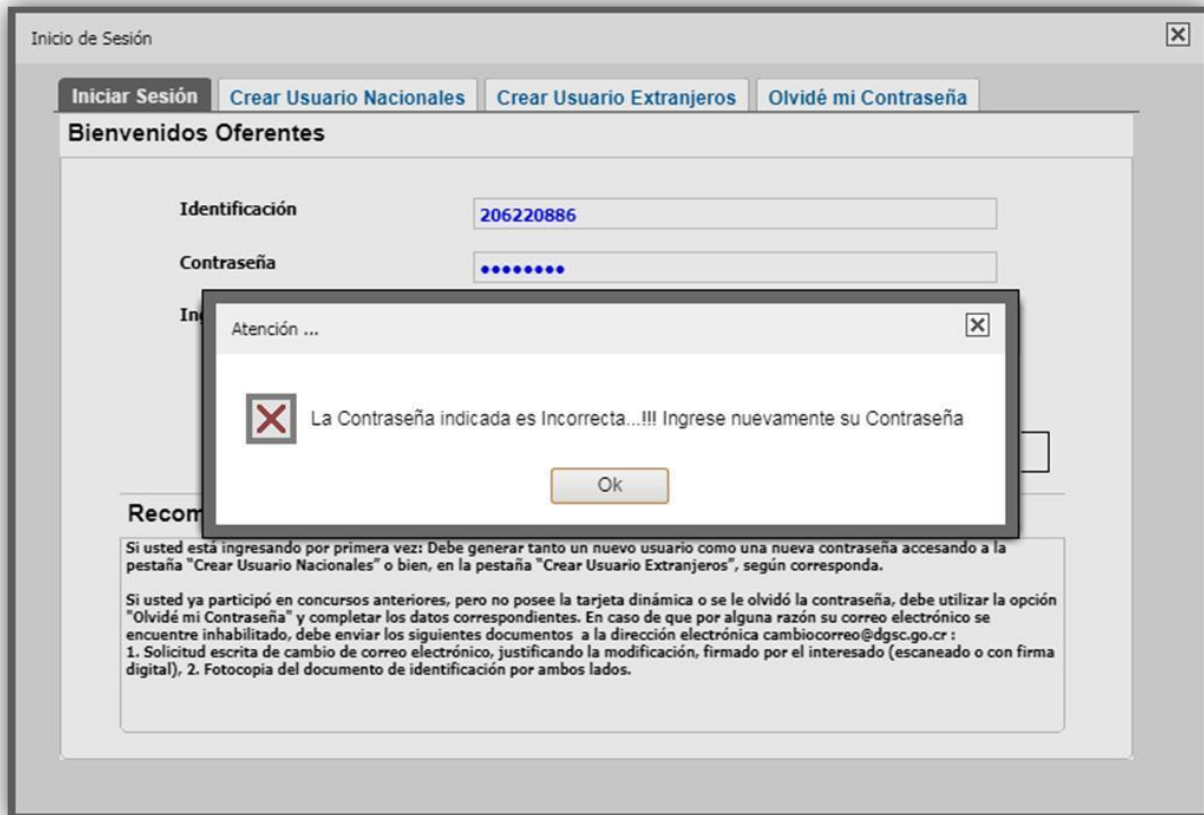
Inicio de Sesión

Iniciar Sesión | Crear Usuario Nacionales | Crear Usuario Extranjeros | Olvidé mi Contraseña

Bienvenidos Oferentes

Identificación 206220886

Contraseña ••••••••

In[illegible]

Atención ...

La Contraseña indicada es Incorrecta...!!! Ingrese nuevamente su Contraseña

Ok

Recom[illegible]

Si usted está ingresando por primera vez: Debe generar tanto un nuevo usuario como una nueva contraseña accesando a la pestaña "Crear Usuario Nacionales" o bien, en la pestaña "Crear Usuario Extranjeros", según corresponda.

Si usted ya participó en concursos anteriores, pero no posee la tarjeta dinámica o se le olvidó la contraseña, debe utilizar la opción "Olvidé mi Contraseña" y completar los datos correspondientes. En caso de que por alguna razón su correo electrónico se encuentre inhabilitado, debe enviar los siguientes documentos a la dirección electrónica cambiocorreo@dgsc.go.cr :
1. Solicitud escrita de cambio de correo electrónico, justificando la modificación, firmado por el interesado (escaneado o con firma digital), 2. Fotocopia del documento de identificación por ambos lados.